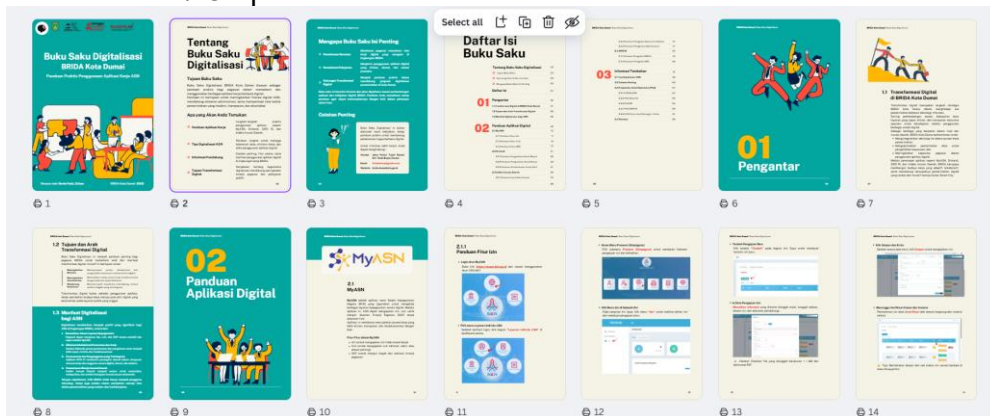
Buku Saku Digitalisasi
BRIDA Kota Dumai
Panduan Praktis Penggunaan Aplikasi Kerja ASN

1

Tentang Buku Saku Digitalisasi
Tujuan Buku Saku

2

3

Select all

Daftar Isi Buku Saku

01
Pengantar

02
Panduan Aplikasi Digital

4

03

5

01
Pengantar

6

1.1 Transformasi Digital di BRIDA Kota Dumai

7

1.2 Tujuan dan Arah Transformasi Digital

1.3 Manfaat Digitalisasi bagi ASN

8

02
Panduan Aplikasi Digital

9

MyASN
2.1 MyASN

10

2.1.1 Panduan Fitur Isian

11

12

13

14